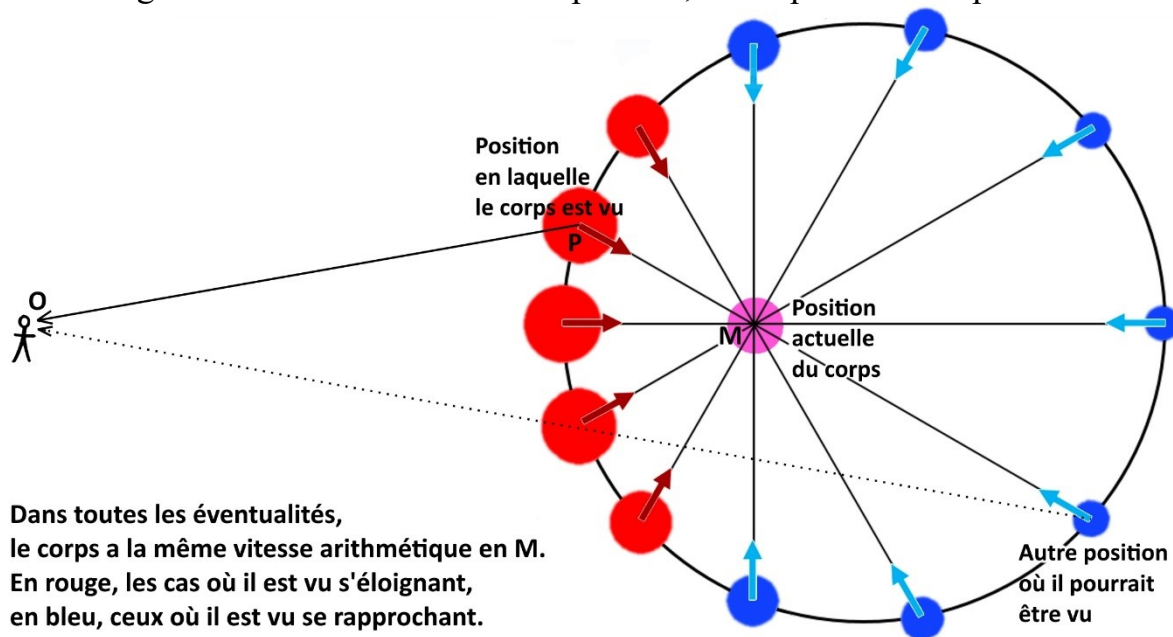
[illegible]

Position en laquelle le corps est vu

P

O

M

Position actuelle du corps

Dans toutes les éventualités, le corps a la même vitesse arithmétique en M. En rouge, les cas où il est vu s'éloignant, en bleu, ceux où il est vu se rapprochant.

Autre position où il pourrait être vu